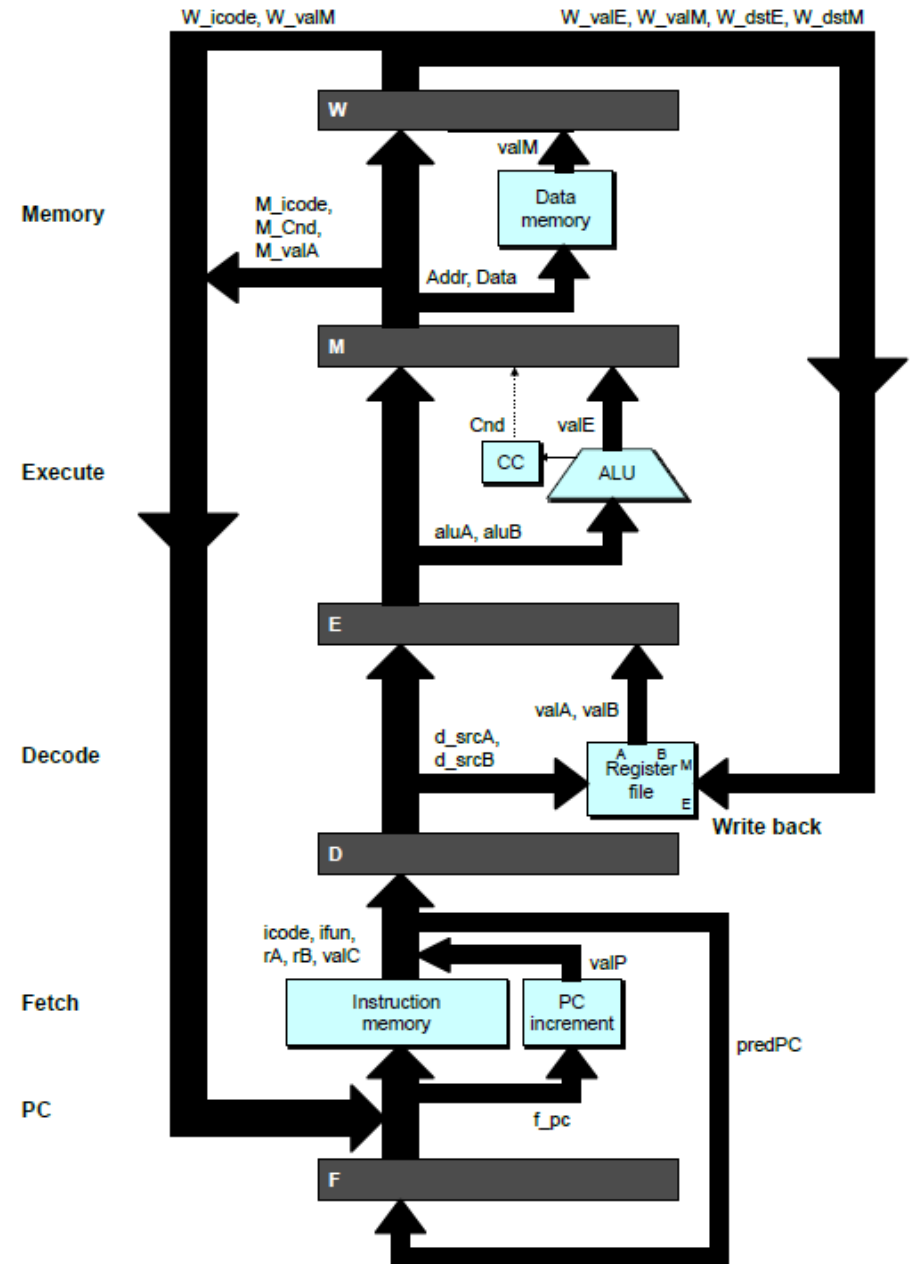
W_icode, W_valM

W_valE, W_valM, W_dstE, W_dstM

W

valM

Data memory

Memory

M_icode, M_Cnd, M_valA

Addr, Data

M

Cnd

valE

CC

ALU

Execute

aluA, aluB

E

valA, valB

Decode

d_srcA, d_srcB

A B Register file M E

Write back

D

icode, ifun, rA, rB, valC

valP

Fetch

Instruction memory

PC increment

predPC

PC

f_pc

F